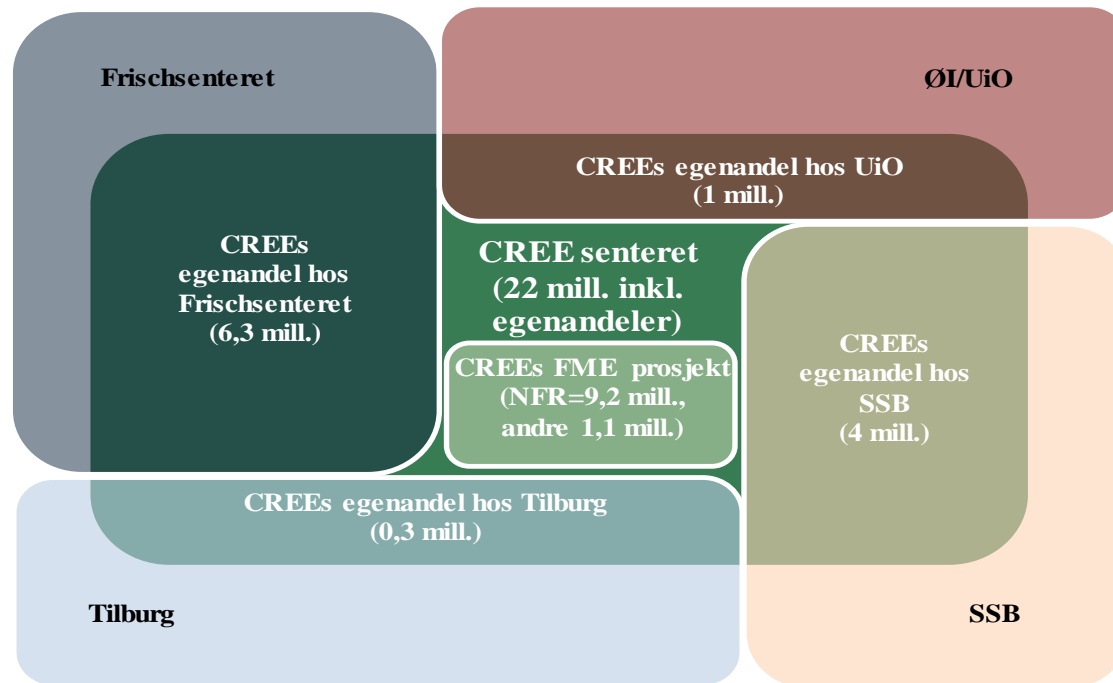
Frischsenteret

ØI/UiO

CREEs egenandel hos UiO
(1 mill.)

CREEs
egenandel hos
Frischsenteret
(6,3 mill.)

CREE senteret
(22 mill. inkl.
egenandeler)

CREEs FME prosjekt
(NFR=9,2 mill.,
andre 1,1 mill.)

CREEs
egenandel hos
SSB
(4 mill.)

CREEs egenandel hos Tilburg
(0,3 mill.)

Tilburg

SSB